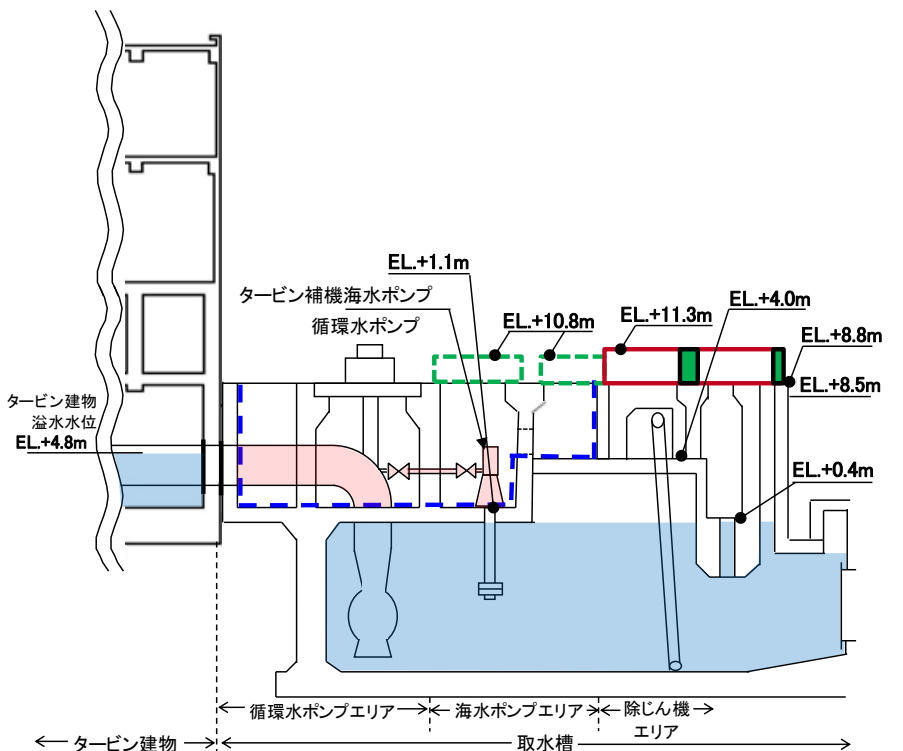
EL.+1.1m
タービン補機海水ポンプ
循環水ポンプ
EL.+10.8m
EL.+11.3m
EL.+4.0m
EL.+8.8m
EL.+8.5m
タービン建物
溢水水位
EL.+4.8m
EL.+0.4m
循環水ポンプエリア
海水ポンプエリア
除じん機
エリア
タービン建物
取水槽